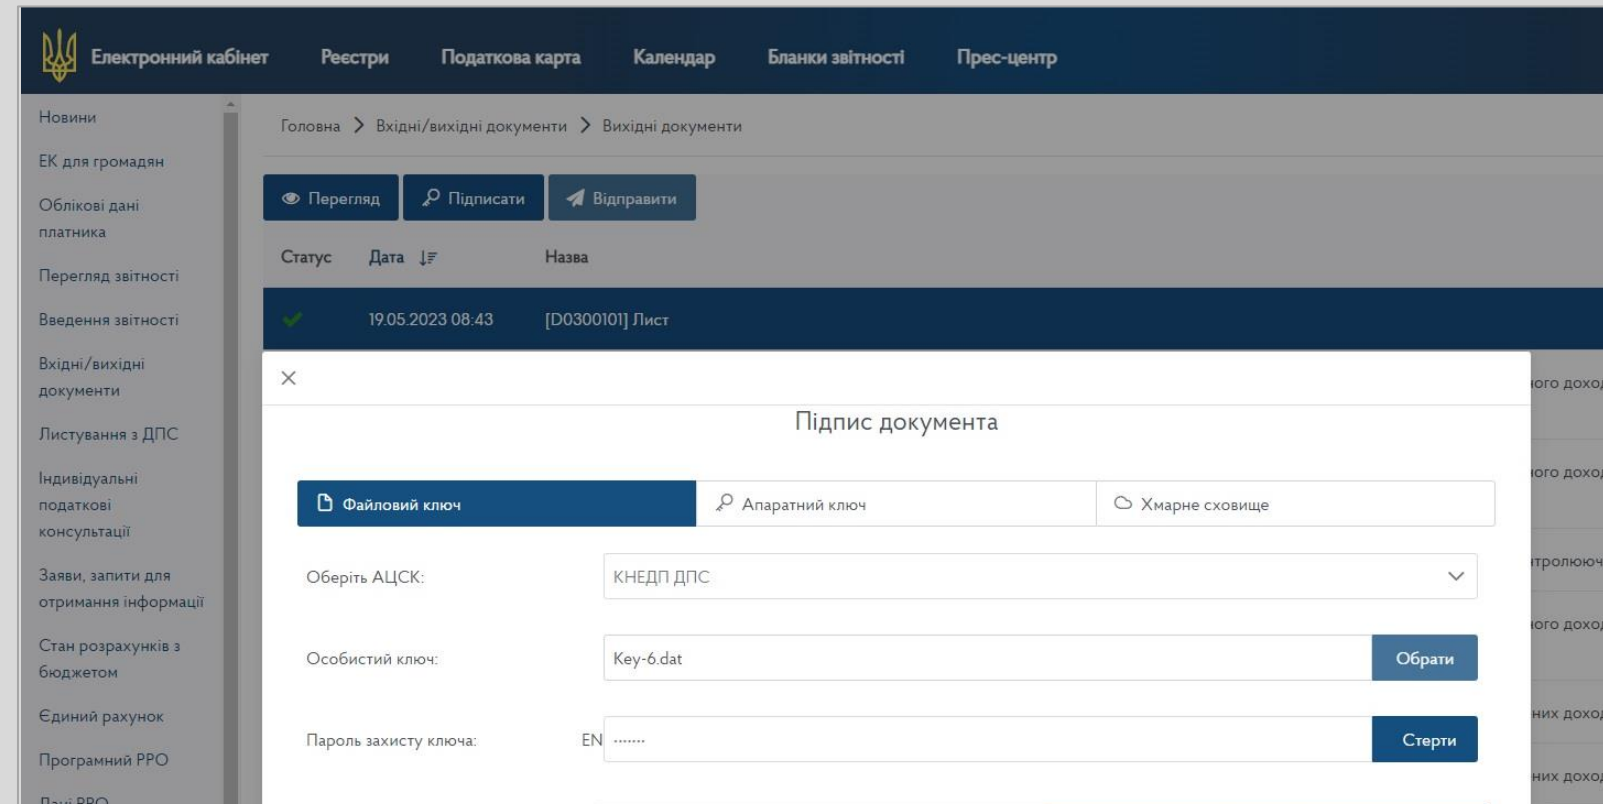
Електронний кабінет Реєстри Податкова карта Календар Бланки звітності Прес-центр

Новини
ЕК для громадян
Облікові дані платника
Перегляд звітності
Введення звітності
Вхідні/вихідні документи
Листування з ДПС
Індивідуальні податкові консультації
Заяви, запити для отримання інформації
Стан розрахунків з бюджетом
Єдиний рахунок
Програмний РРО
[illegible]

Головна > Вхідні/вихідні документи > Вихідні документи

Перегляд Підписати Відправити

| Статус | Дата | Назва |
|---|---|---|
| | 19.05.2023 08:43 | [D0300101] Лист |

ого дохо
ого дохо
тролюю
ого дохо
них дохо
них дохо

×

Підпис документа

Файловий ключ Апаратний ключ Хмарне сховище

Оберіть АЦСК: КНЕДП ДПС

Особистий ключ: Key-6.dat Обрати

Пароль захисту ключа: EN ······· Стерти